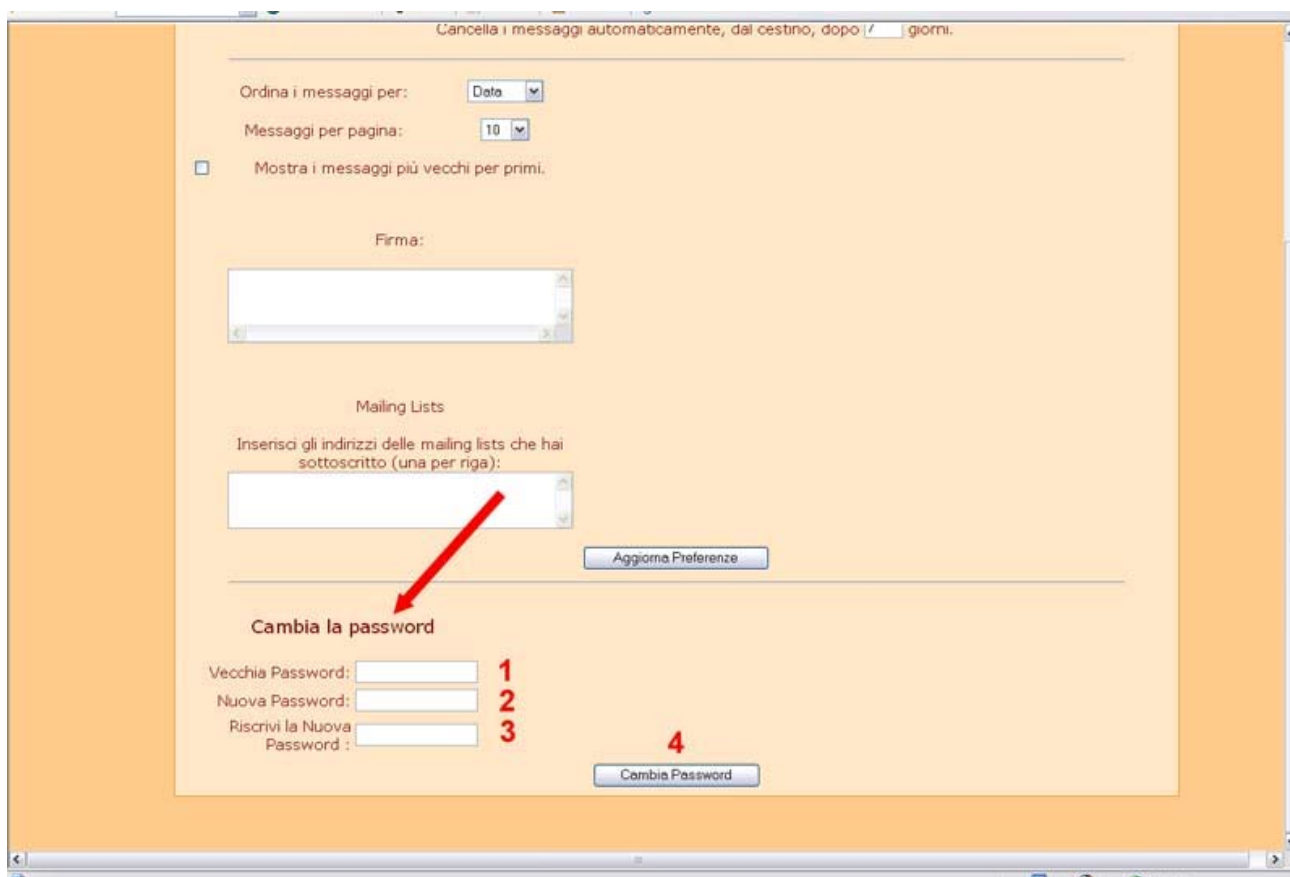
Cancella i messaggi automaticamente, dal cestino, dopo 7 giorni.

Ordina i messaggi per: Data

Messaggi per pagina: 10

Mostra i messaggi più vecchi per primi.

Firma:

Mailing Lists

Inserisci gli indirizzi delle mailing lists che hai sottoscritto (una per riga):

Aggiorna Preferenze

Cambia la password

Vecchia Password: 1

Nuova Password: 2

Riscrivi la Nuova Password : 3

4

Cambia Password